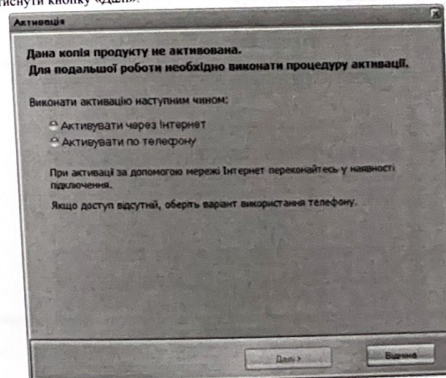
тиснути кнопку «Далі».

Активація

Дана копія продукту не активована.
Для подальшої роботи необхідно виконати процедуру активації.

Виконати активацію наступним чином:

Активувати через Інтернет
Активувати по телефону

При активації за допомогою мережі Інтернет переконайтесь у наявності підключення.

Якщо доступ відсутній, оберіть варіант використання телефону.

Далі >
Відміна